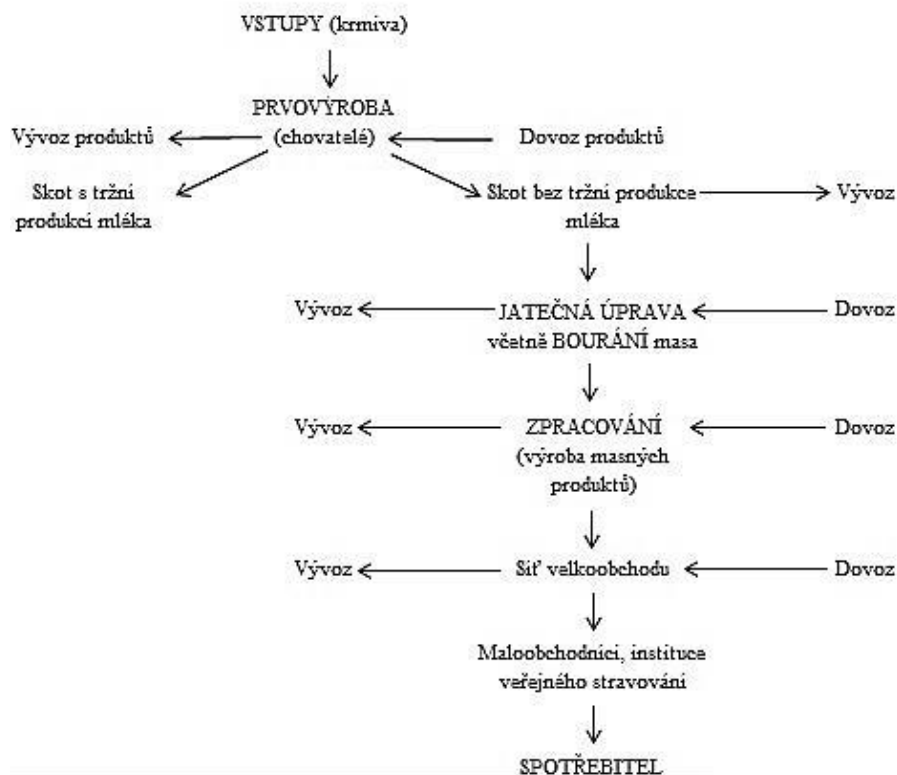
VSTUPY (krmiva)

PRVOVÝROBA (chovatelé)

Vývoz produktů

Dovoz produktů

Skot s tržní produkcí mléka

Skot bez tržní produkce mléka

Vývoz

JATEČNÁ ÚPRAVA včetně BOURÁNÍ masa

Vývoz

Dovoz

ZPRACOVÁNÍ (výroba masných produktů)

Vývoz

Dovoz

Síť velkoobchodu

Vývoz

Dovoz

Maloobchodníci, instituce veřejného stravování

SPOTŘEBITEL